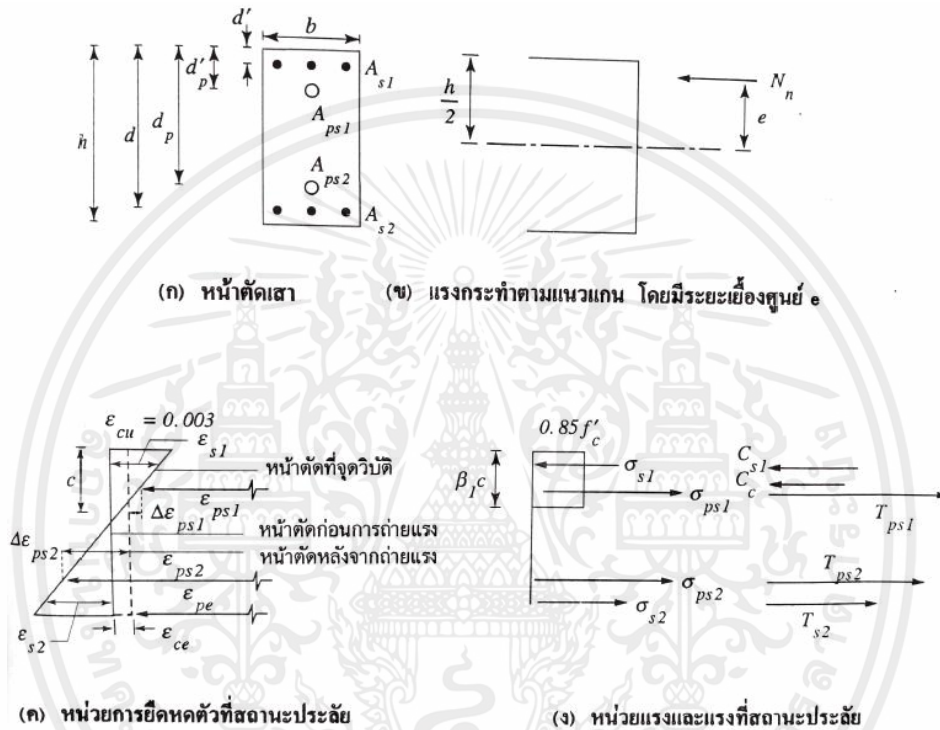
$d'$
$b$
$d'_p$
$A_{s1}$
$A_{ps1}$
$A_{ps2}$
$A_{s2}$
$h$
$d$
$d_p$

$\frac{h}{2}$
$N_n$
$e$

(ก) หน้าตัดเสา

(ข) แรงกระทำตามแนวแกน โดยมีระยะเยื้องศูนย์ e

$\varepsilon_{cu} = 0.003$
$\varepsilon_{s1}$
$c$
หน้าตัดที่จุดวิบัติ
$\varepsilon_{ps1}$
$\Delta\varepsilon_{ps1}$
หน้าตัดก่อนการถ่ายแรง
$\Delta\varepsilon_{ps2}$
หน้าตัดหลังจากถ่ายแรง
$\varepsilon_{ps2}$
$\varepsilon_{pe}$
$\varepsilon_{s2}$
$\varepsilon_{ce}$

$0.85 f'_c$
$\beta_1 c$
$\sigma_{s1}$
$\sigma_{ps1}$
$\sigma_{ps2}$
$\sigma_{s2}$
$C_{s1}$
$C_c$
$T_{ps1}$
$T_{ps2}$
$T_{s2}$

(ค) หน่วยการยืดหดตัวที่สถานะประลัย

(ง) หน่วยแรงและแรงที่สถานะประลัย